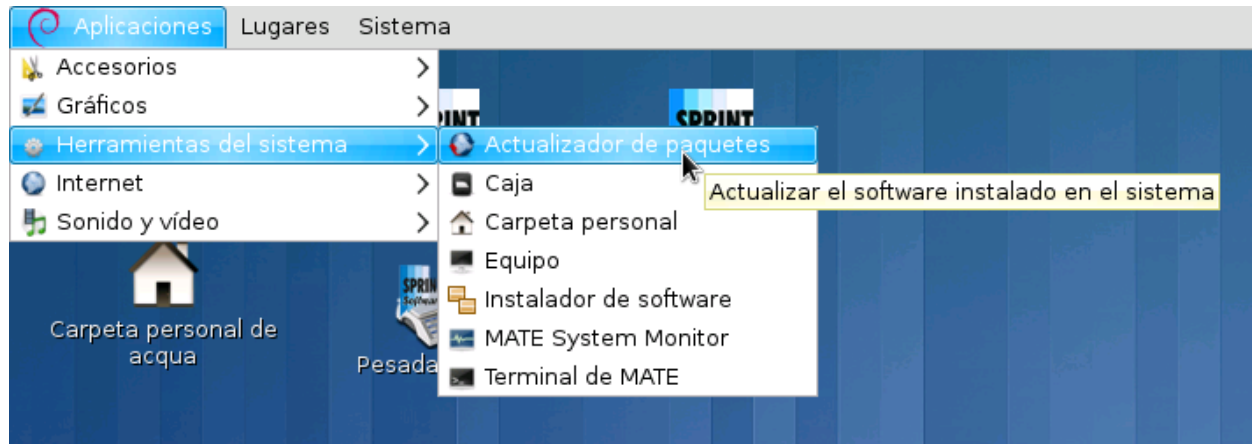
Aplicaciones Lugares Sistema

Accesorios
Gráficos
Herramientas del sistema
Internet
Sonido y vídeo

Actualizador de paquetes
Caja
Carpeta personal
Equipo
Instalador de software
MATE System Monitor
Terminal de MATE

Actualizar el software instalado en el sistema

SPRINT
SPRINT

Carpeta personal de acqua

Pesada